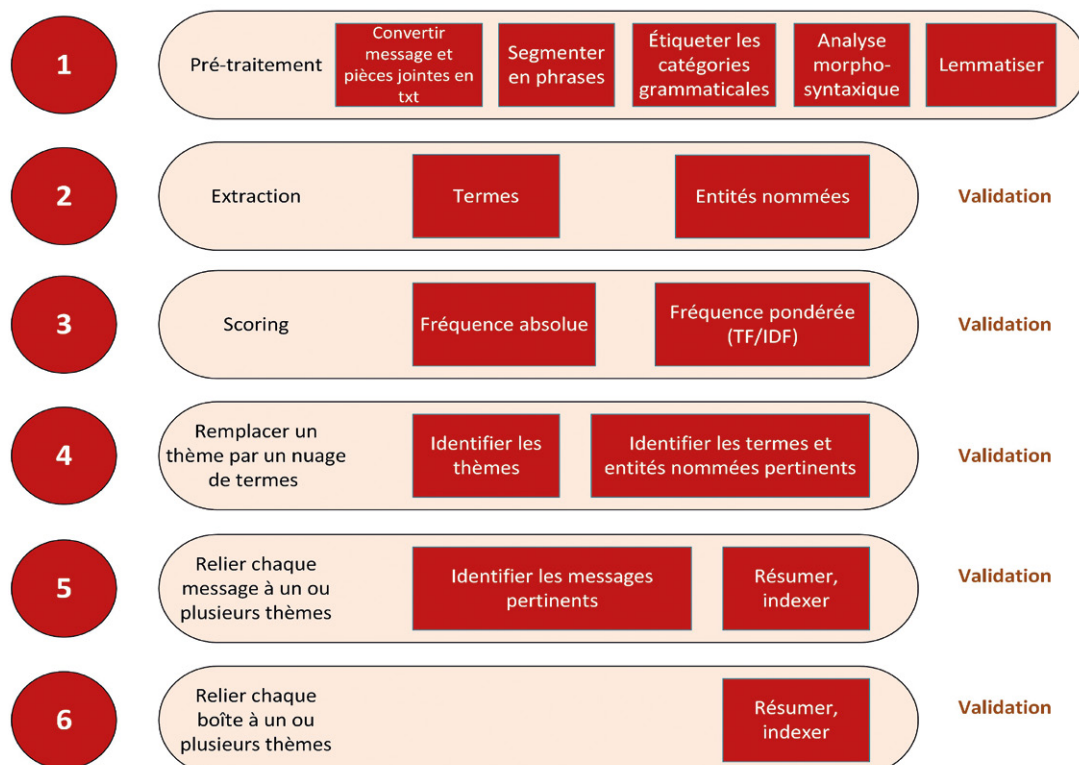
1
Pré-traitement
Convertir message et pièces jointes en txt
Segmenter en phrases
Étiqueter les catégories grammaticales
Analyse morpho-syntaxique
Lemmatiser

2
Extraction
Termes
Entités nommées
Validation

3
Scoring
Fréquence absolue
Fréquence pondérée (TF/IDF)
Validation

4
Remplacer un thème par un nuage de termes
Identifier les thèmes
Identifier les termes et entités nommées pertinents
Validation

5
Relier chaque message à un ou plusieurs thèmes
Identifier les messages pertinents
Résumer, indexer
Validation

6
Relier chaque boîte à un ou plusieurs thèmes
Résumer, indexer
Validation